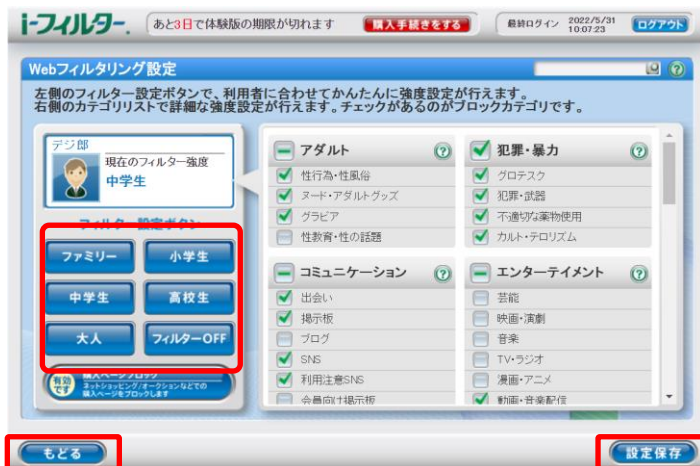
i-フィルター。 あと3日で体験版の期限が切れます 購入手続きをする 最終ログイン 2022/5/31 10:07:23 ログアウト

Webフィルタリング設定

左側のフィルター設定ボタンで、利用者に合わせてかんたんに強度設定が行えます。
右側のカテゴリリストで詳細な強度設定が行えます。チェックがあるのがブロックカテゴリです。

デジ郎
現在のフィルター強度
中学生

フィルター設定ボタン

ファミリー
小学生
中学生
高校生
大人
フィルターOFF

有効です 購入ページブロック ネットショッピング/オークションなどでの購入ページをブロックします

アダルト
性行為・性風俗
ヌード・アダルトグッズ
グラビア
性教育・性の話題

犯罪・暴力
グロテスク
犯罪・武器
不適切な薬物使用
カルト・テロリズム

コミュニケーション
出会い
掲示板
ブログ
SNS
利用注意SNS
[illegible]

エンターテイメント
芸能
映画・演劇
音楽
TV・ラジオ
漫画・アニメ
動画・音楽配信

もどる
設定保存